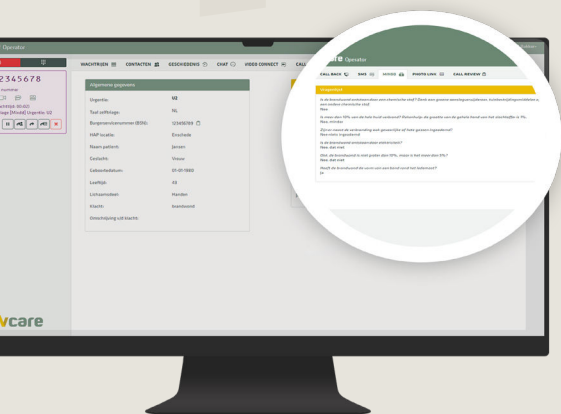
Operator

2345678

WACHTRIJEN CONTACTEN GESCHIEDENIS CHAT VIDEO CONNECT CALL

Algemene gegevens

| | |
|---|---|
| Urgentie: | U2 |
| Taal zelfzorgs: | NL |
| Burgerservicenummer (BSN): | 123456789 |
| VAP locatie: | Enschede |
| Naam patient: | Jansen |
| Geslacht: | Vrouw |
| Geboortedatum: | 01-01-1980 |
| Leeftijd: | 38 |
| Lichaamsdeel: | Handen |
| Klacht: | brandwond |
| Ontstekking uit klacht: | |

Operator

CALL BACK SMS NOTES PHOTO LOG CALL REVIEW

Ingevuld

Is de brandwond ontstaan door een chemische stof? Denk aan grove reinigingsmiddelen, hulzbehulpmiddelen of een andere chemische stof.
Nee

Is meer dan 10% van de huid verbrand? Belangrijk: de grootte van de gehele hand van het slachtoffer is 1%.
Nee, minder

Zijn er naast de verbranding ook gevaarlijke of toxe gassen ingeademd?
Nee niets ingeademd

Is de brandwond ontstaan door elektriciteit?
Nee, dat niet

Gaat de brandwond in het gezicht dan 10%, maar is het meer dan 5%?
Nee, dat niet

Heeft de brandwond de vorm van een hand rond het lidmaat?
Ja

vcare